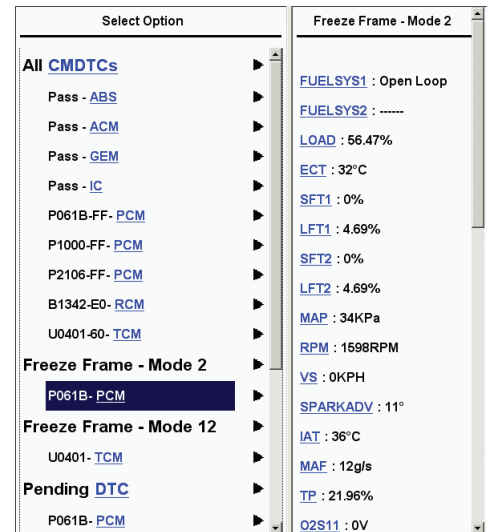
Select Option

All CMDTCs
Pass - ABS
Pass - ACM
Pass - GEM
Pass - IC
P061B-FF- PCM
P1000-FF- PCM
P2106-FF- PCM
B1342-E0- RCM
U0401-60- TCM
Freeze Frame - Mode 2
P061B- PCM
Freeze Frame - Mode 12
U0401- TCM
Pending DTC
P061B- PCM

Freeze Frame - Mode 2

FUELSYS1 : Open Loop
FUELSYS2 : ------
LOAD : 56.47%
ECT : 32°C
SFT1 : 0%
LFT1 : 4.69%
SFT2 : 0%
LFT2 : 4.69%
MAP : 34KPa
RPM : 1598RPM
VS : 0KPH
SPARKADV : 11°
IAT : 36°C
MAF : 12g/s
TP : 21.96%
O2S11 : 0V